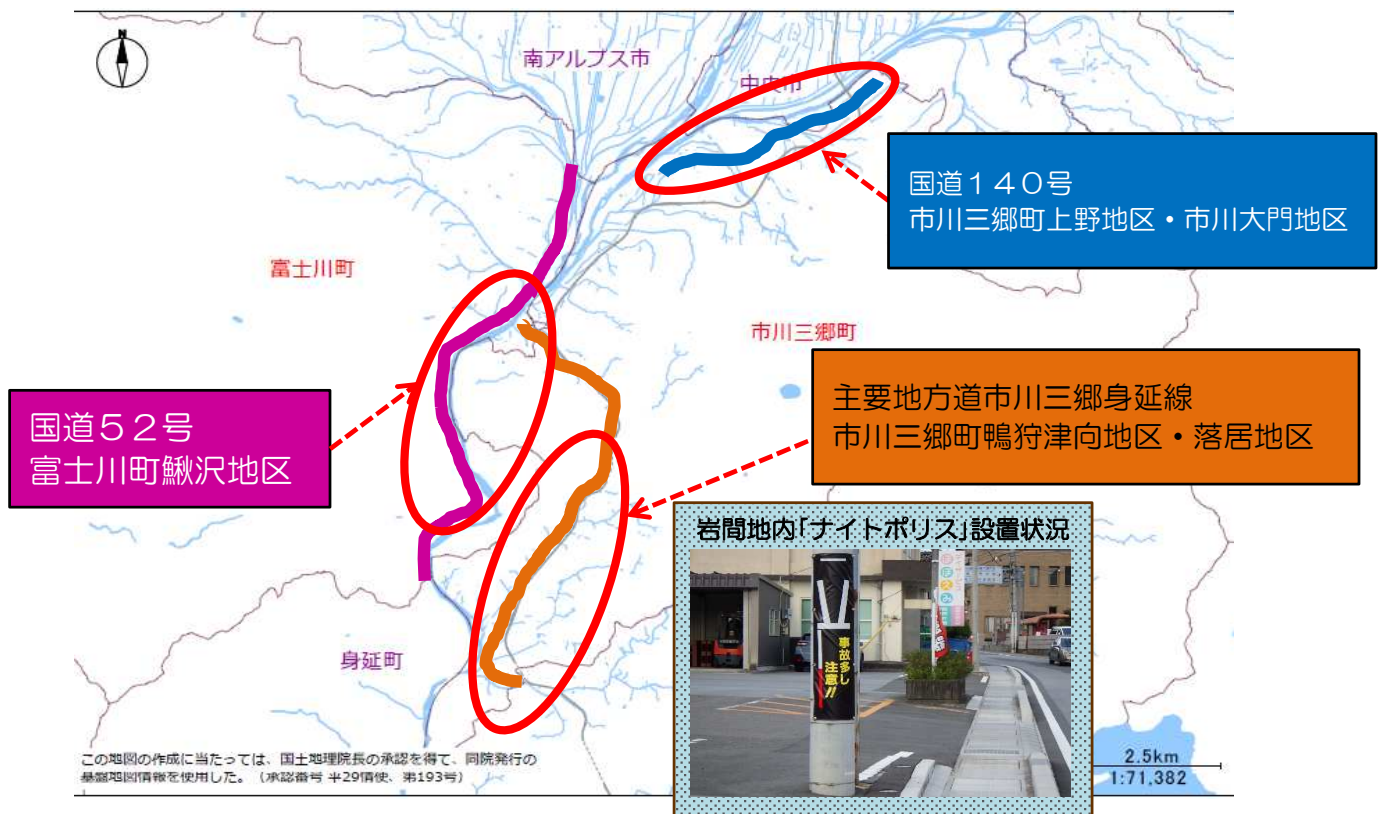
南アルプス市

中央市

国道１４０号
市川三郷町上野地区・市川大門地区

富士川町

市川三郷町

主要地方道市川三郷身延線
市川三郷町鴨狩津向地区・落居地区

国道５２号
富士川町鰍沢地区

岩間地内「ナイトポリス」設置状況

事故多し注意!!

身延町

この地図の作成に当たっては、国土地理院長の承認を得て、同院発行の基盤地図情報を使用した。（承認番号 平29情使、第193号）

2.5km
1:71,382